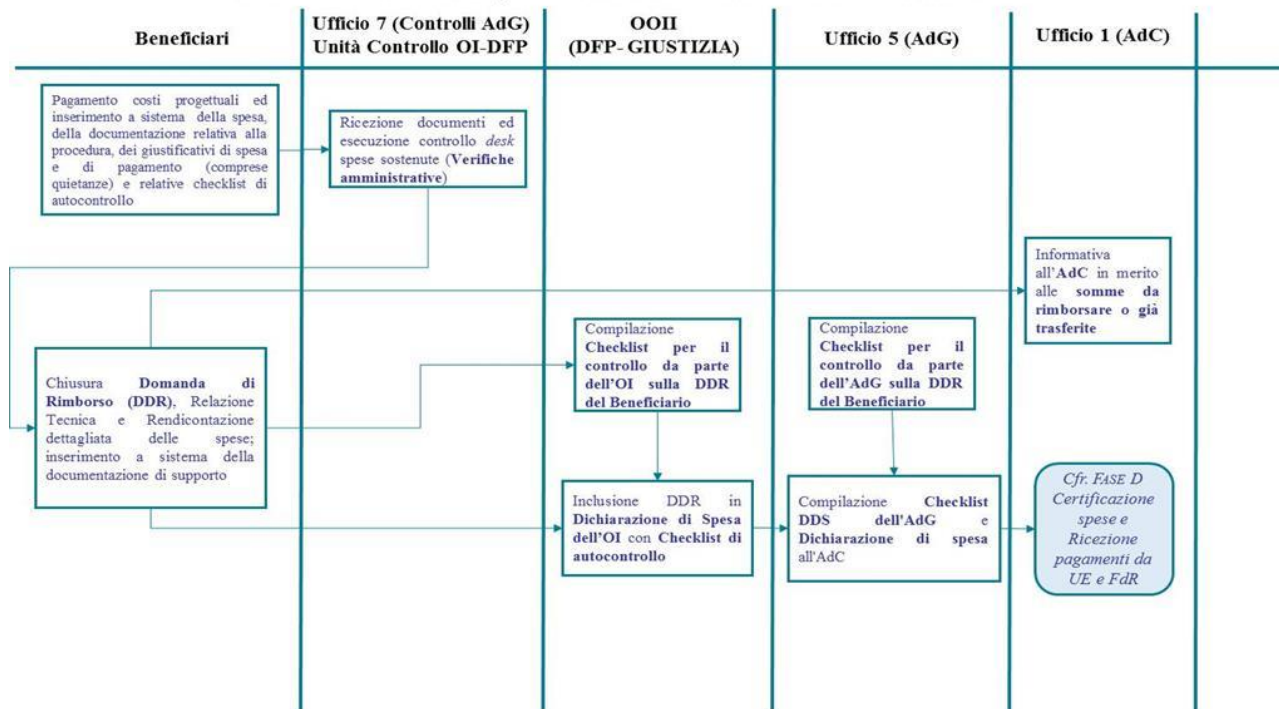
| Beneficiari | Ufficio 7 (Controlli AdG) Unità Controllo OI-DFP | OOII (DFP- GIUSTIZIA) | Ufficio 5 (AdG) | Ufficio 1 (AdC) |
|---|---|---|---|---|

Pagamento costi progettuali ed inserimento a sistema della spesa, della documentazione relativa alla procedura, dei giustificativi di spesa e di pagamento (comprese quietanze) e relative checklist di autocontrollo

Ricezione documenti ed esecuzione controllo *desk* spese sostenute (**Verifiche amministrative**)

Informativa all'**AdC** in merito alle **somme da rimborsare o già trasferite**

Compilazione **Checklist per il controllo da parte dell'OI sulla DDR del Beneficiario**

Compilazione **Checklist per il controllo da parte dell'AdG sulla DDR del Beneficiario**

Chiusura **Domanda di Rimborso (DDR)**, Relazione Tecnica e Rendicontazione dettagliata delle spese; inserimento a sistema della documentazione di supporto

Inclusione DDR in **Dichiarazione di Spesa dell'OI** con **Checklist di autocontrollo**

Compilazione **Checklist DDS dell'AdG** e **Dichiarazione di spesa** all'AdC

*Cfr. FASE D Certificazione spese e Ricezione pagamenti da UE e FdR*